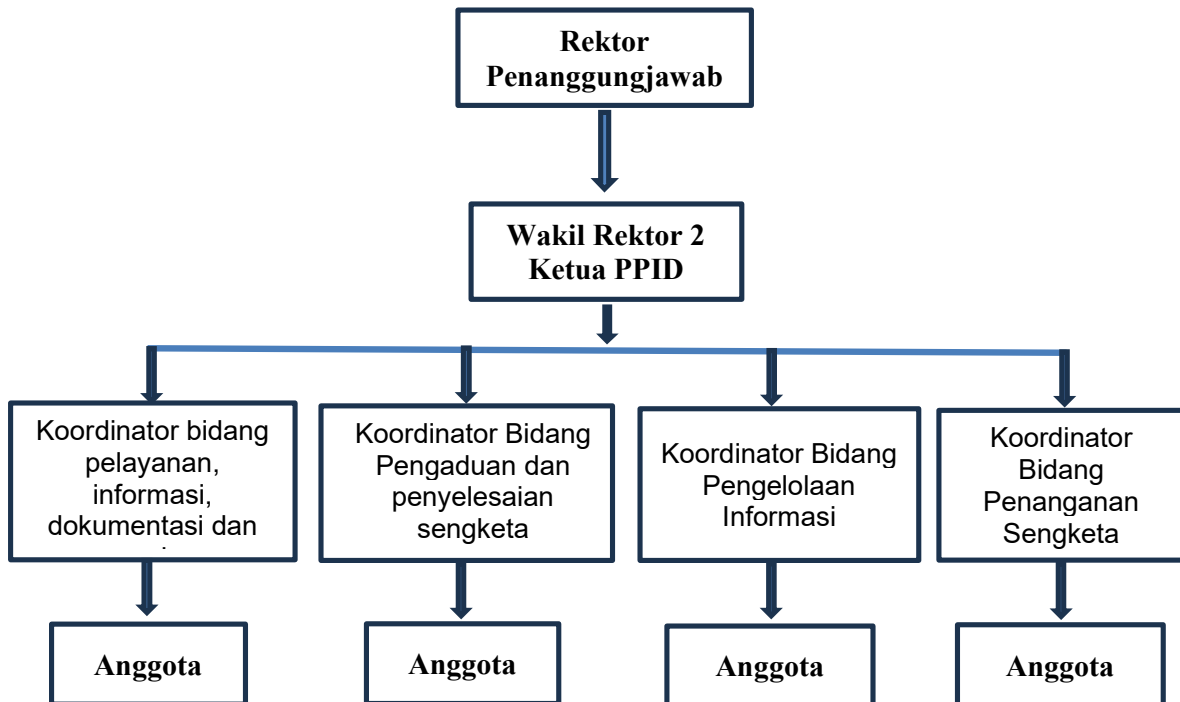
Rektor
Penanggungjawab

Wakil Rektor 2
Ketua PPID

Koordinator bidang pelayanan, informasi, dokumentasi dan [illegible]

Koordinator Bidang Pengaduan dan penyelesaian sengketa

Koordinator Bidang Pengelolaan Informasi

Koordinator Bidang Penanganan Sengketa

Anggota

Anggota

Anggota

Anggota